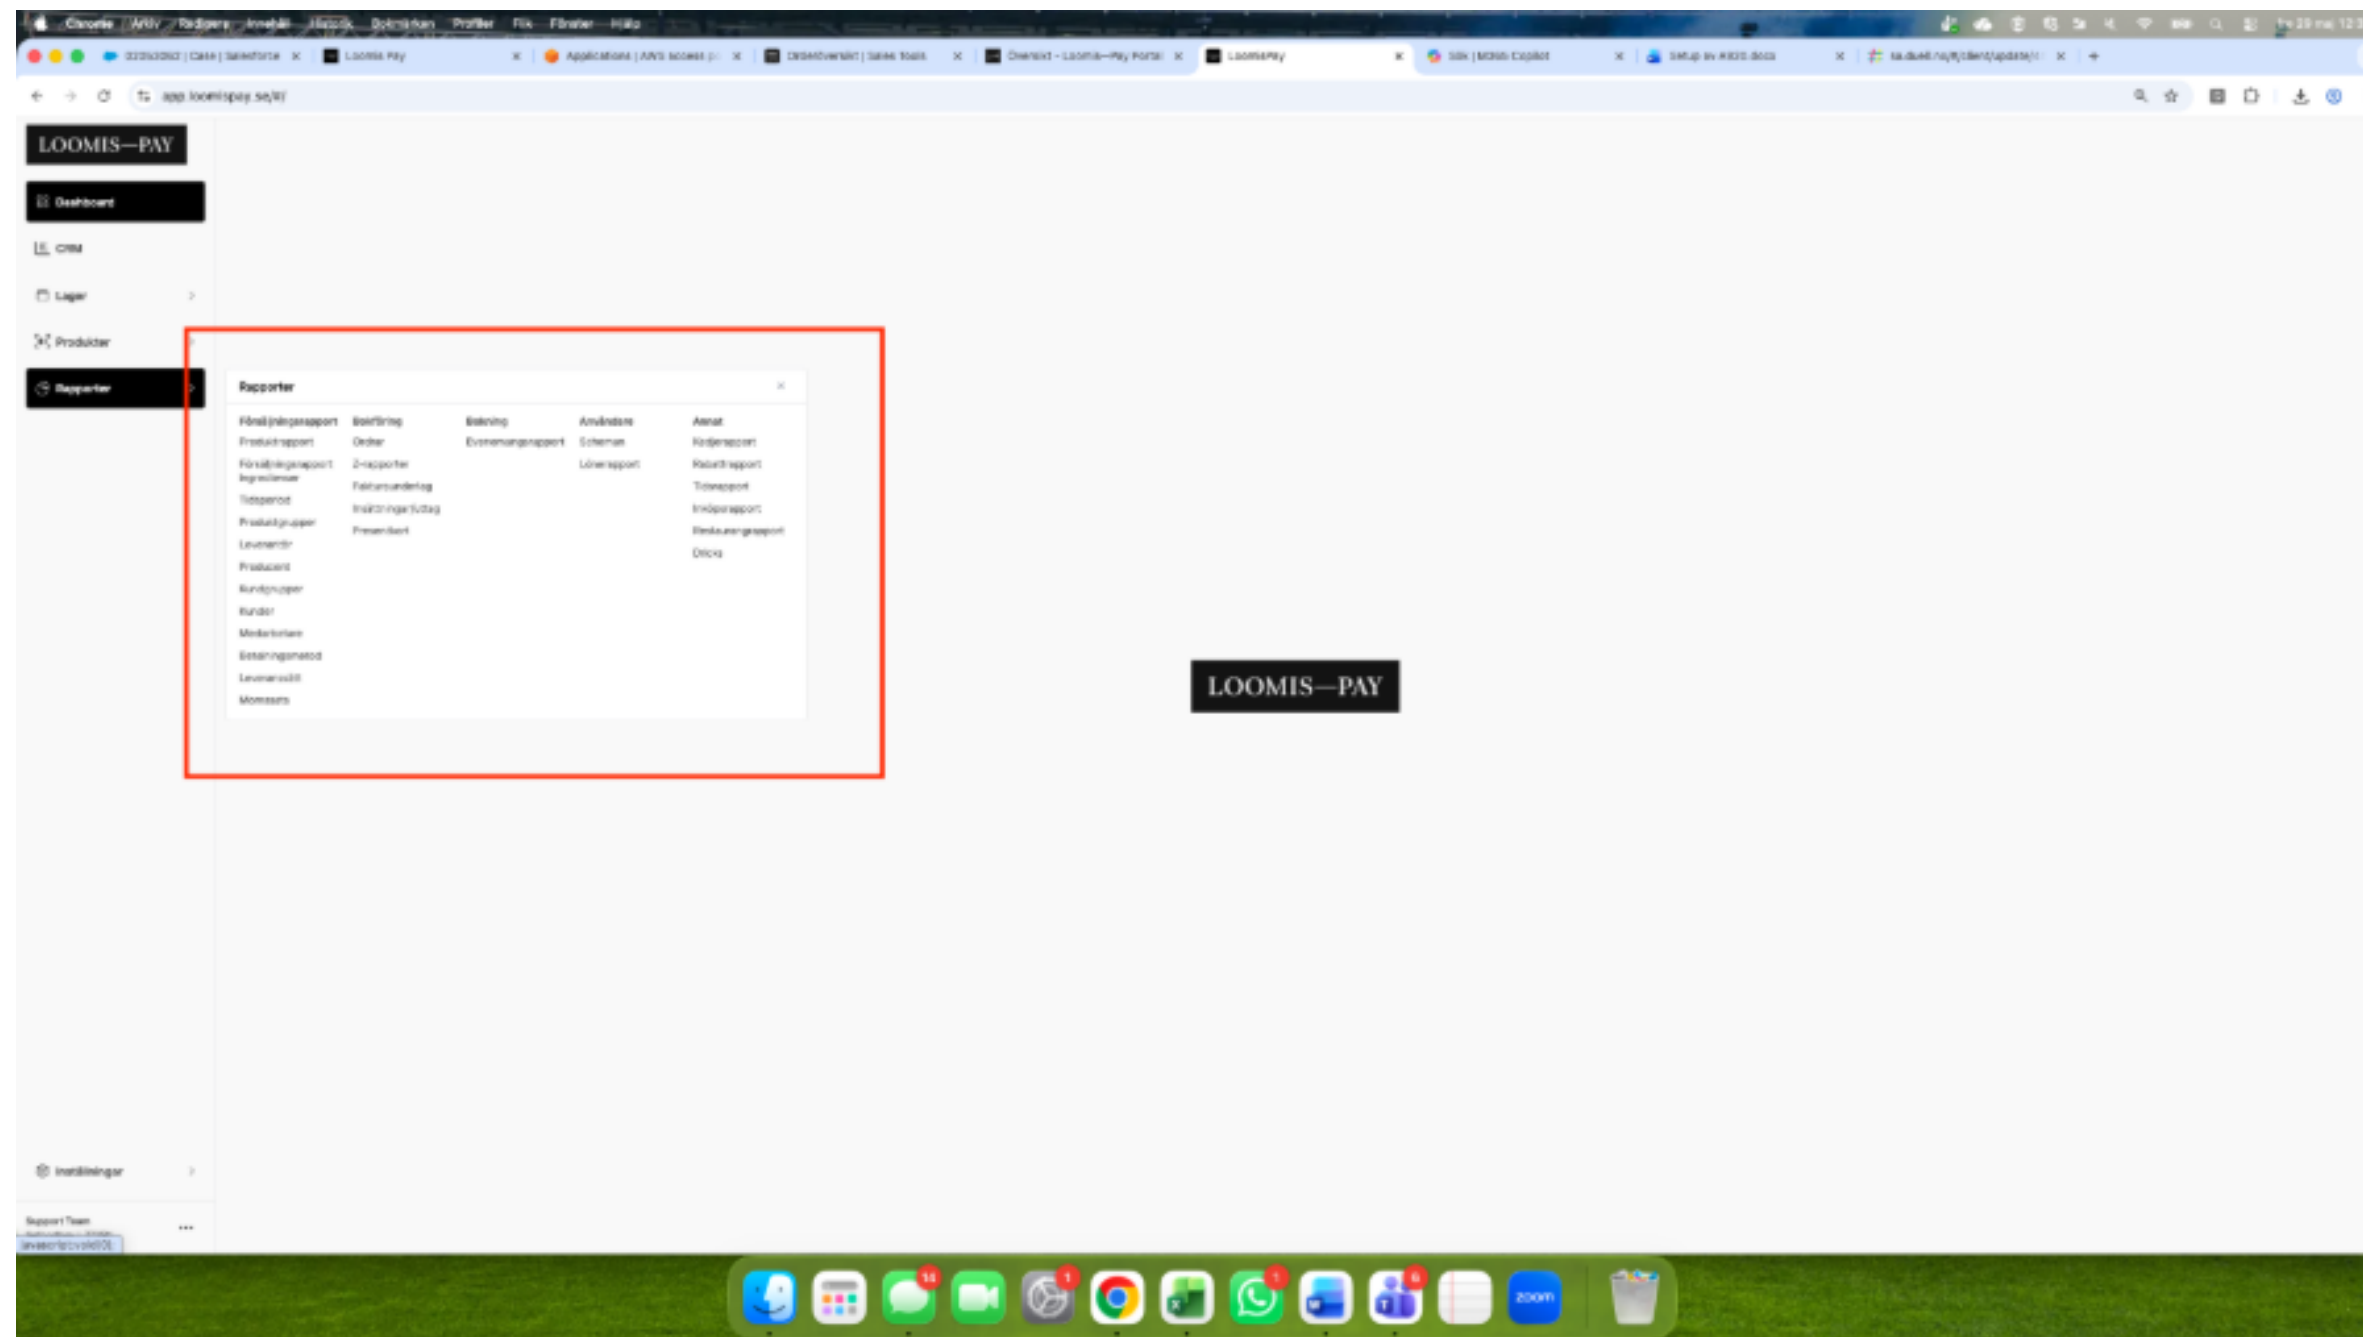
Chrome Arkiv Redigera Innehåll Historik Bokmärken Profiler Flik Fönster Hjälp

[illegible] | Case | Salesforce
Loomis Pay
Applications | AWS access p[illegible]
Orderöversikt | Sales tools
Översikt - Loomis—Pay Portal
LoomisPay
Sök | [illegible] Copilot
Setup av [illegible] docs
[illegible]

app.loomispay.se/#/

LOOMIS—PAY

Dashboard
CRM
Lager
Produkter
Rapporter

Rapporter

| Försäljningsrapport | Bokföring | Bokning | Användare | Annat |
|---|---|---|---|---|
| Produktrapport | Order | Evenemangsrapport | Scheman | Kvittorapport |
| Försäljningsrapport Ingredienser | Z-rapporter | | Lönerapport | Rabattrapport |
| Tidsperiod | Fakturaunderlag | | | Tidsrapport |
| Produktgrupper | Inställningar/utdrag | | | Inköpsrapport |
| Leverantör | Presentkort | | | Restaurangrapport |
| Producent | | | | Dricks |
| Kundgrupper | | | | |
| Kunder | | | | |
| Medarbetare | | | | |
| Betalningsmetod | | | | |
| Leveranssätt | | | | |
| Momssats | | | | |

LOOMIS—PAY

Inställningar

Support Team
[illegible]

zoom